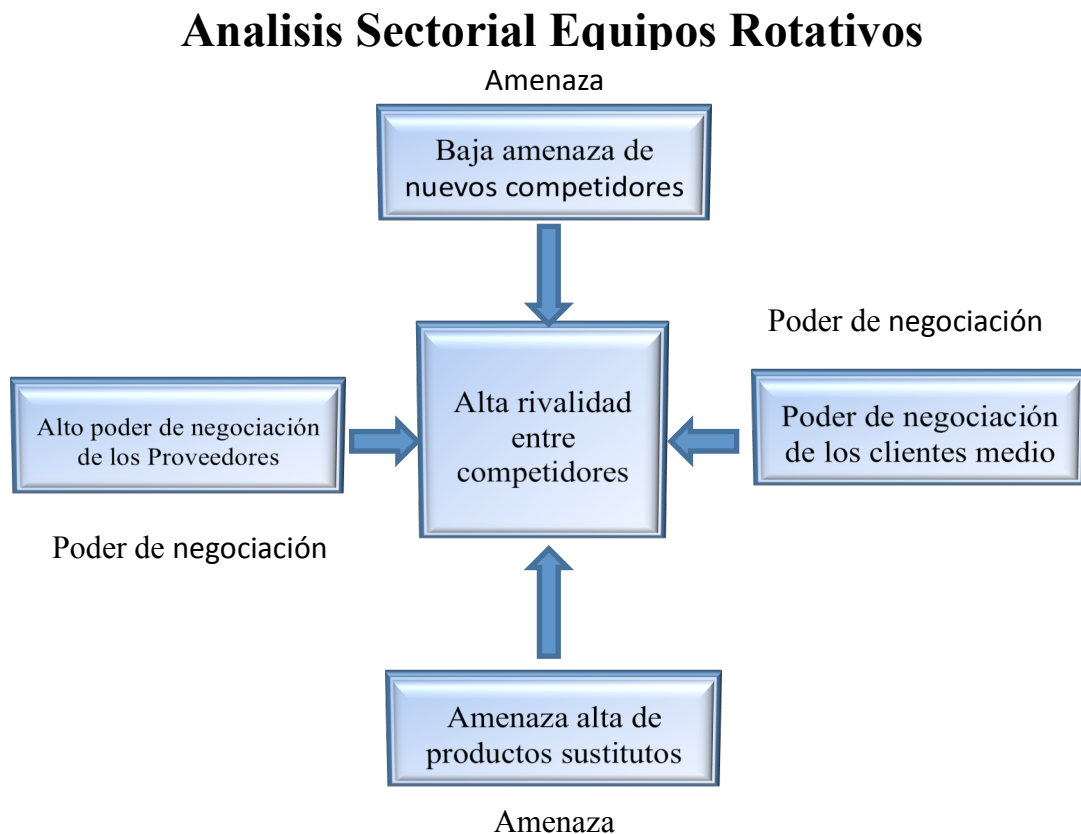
Analisis Sectorial Equipos Rotativos

Amenaza

Baja amenaza de nuevos competidores

Poder de negociación

Alto poder de negociación de los Proveedores

Alta rivalidad entre competidores

Poder de negociación de los clientes medio

Poder de negociación

Amenaza alta de productos sustitutos

Amenaza